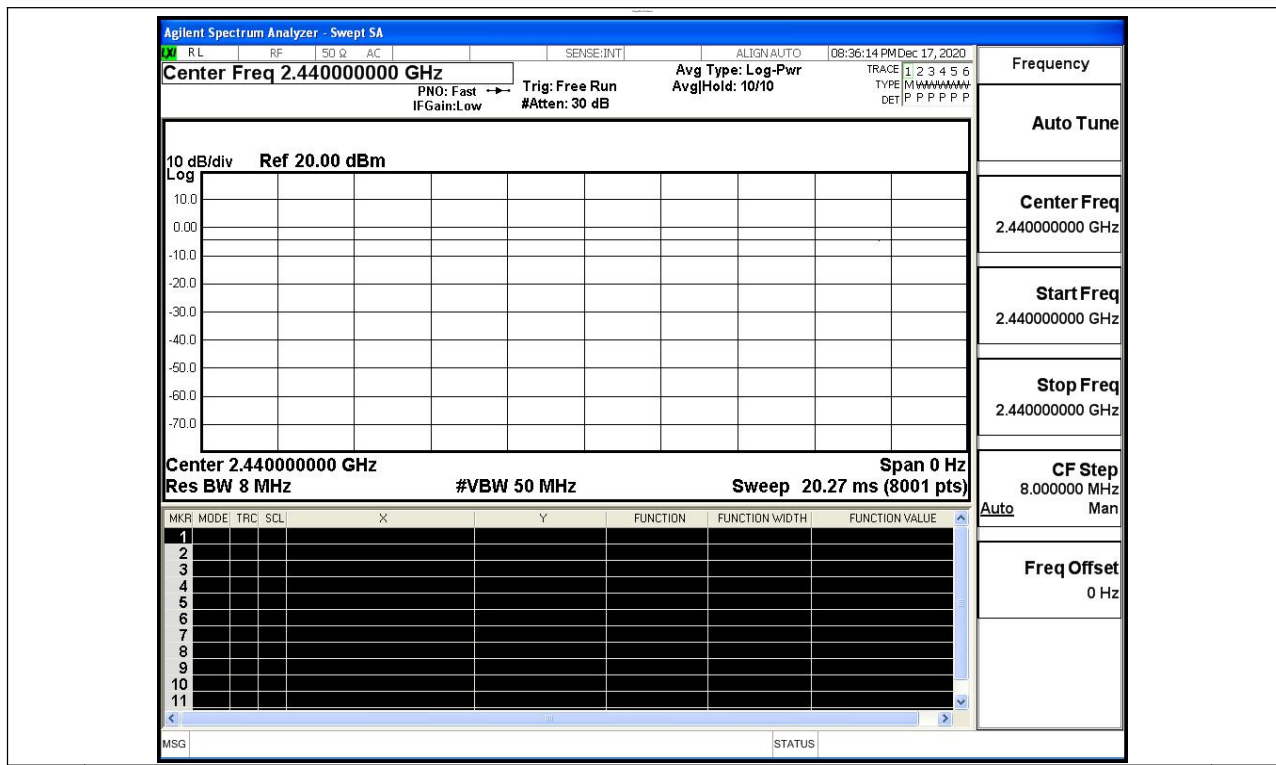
Agilent Spectrum Analyzer - Swept SA

LXI RL RF 50 Ω AC SENSE:INT ALIGN AUTO 08:36:14 PM Dec 17, 2020

Center Freq 2.440000000 GHz

PNO: Fast
IFGain:Low

Trig: Free Run
#Atten: 30 dB

Avg Type: Log-Pwr
Avg|Hold: 10/10

TRACE 1 2 3 4 5 6
TYPE M WWWWW
DET P P P P P P

Frequency

Auto Tune

Center Freq
2.440000000 GHz

Start Freq
2.440000000 GHz

Stop Freq
2.440000000 GHz

CF Step
8.000000 MHz
Auto Man

Freq Offset
0 Hz

10 dB/div Ref 20.00 dBm
Log

10.0
0.00
-10.0
-20.0
-30.0
-40.0
-50.0
-60.0
-70.0

Center 2.440000000 GHz
Res BW 8 MHz
#VBW 50 MHz
Span 0 Hz
Sweep 20.27 ms (8001 pts)

| MKR | MODE | TRC | SCL | X | Y | FUNCTION | FUNCTION WIDTH | FUNCTION VALUE |
|---|---|---|---|---|---|---|---|---|
| 1 | | | | | | | | |
| 2 | | | | | | | | |
| 3 | | | | | | | | |
| 4 | | | | | | | | |
| 5 | | | | | | | | |
| 6 | | | | | | | | |
| 7 | | | | | | | | |
| 8 | | | | | | | | |
| 9 | | | | | | | | |
| 10 | | | | | | | | |
| 11 | | | | | | | | |

MSG STATUS